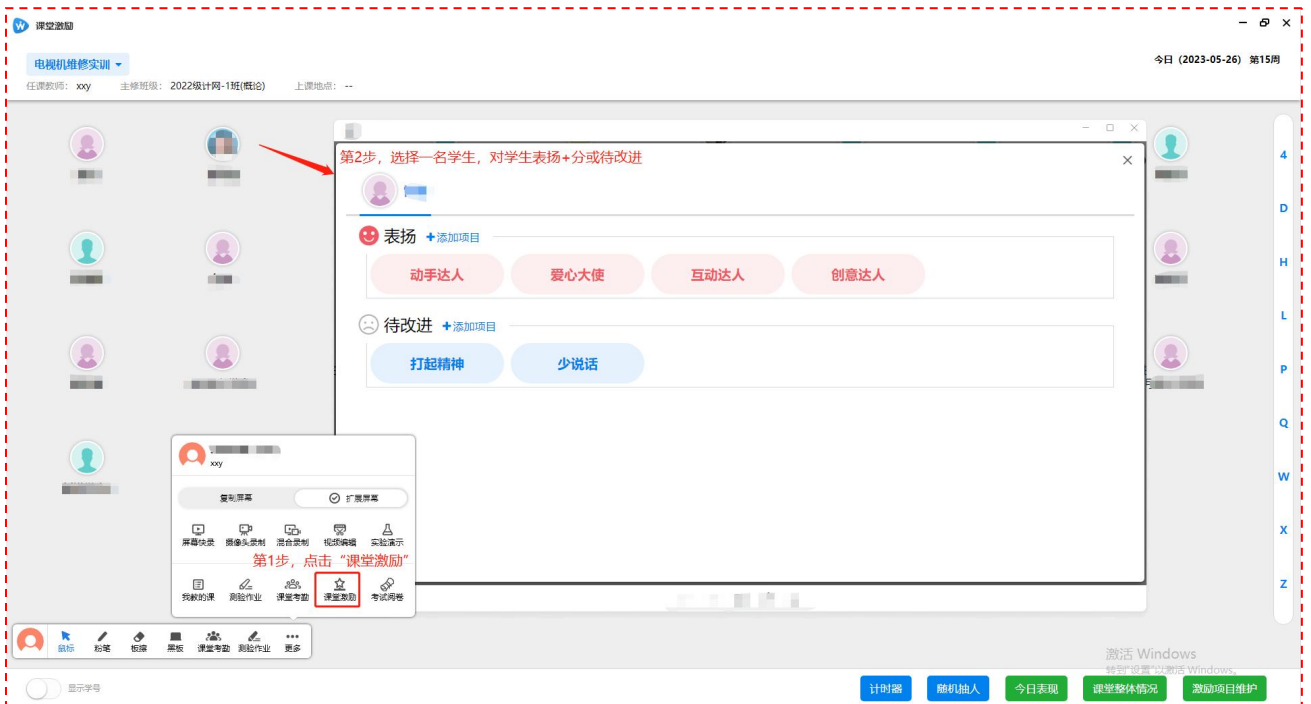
课堂激励

电视机维修实训

任课教师: xxy 主修班级: 2022级计网-1班(概论) 上课地点: --

今日(2023-05-26) 第15周

第2步，选择一名学生，对学生表扬+分或待改进

表扬 +添加项目

动手达人 爱心大使 互动达人 创意达人

待改进 +添加项目

打起精神 少说话

4
D
H
L
P
Q
W
X
Z

xxy

复制屏幕 扩展屏幕

屏幕快录 摄像头录制 混合录制 视频编辑 实验演示

第1步，点击“课堂激励”

我教的课 测验作业 课堂考勤 课堂激励 考试阅卷

鼠标 粉笔 板擦 黑板 课堂考勤 测验作业 更多

显示学号

计时器 随机抽人 今日表现 课堂整体情况 激励项目维护

激活 Windows
转到“设置”以激活 Windows。